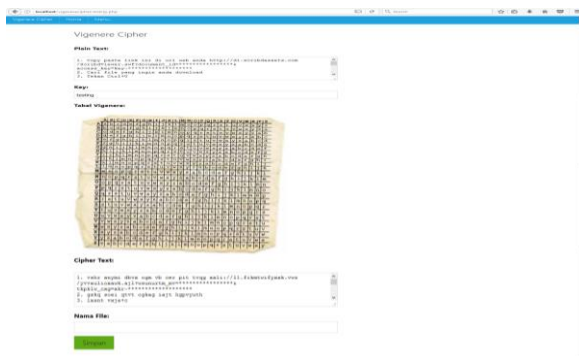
localhost/vigenere/index.php

Q Search

Vigenere Cipher Home Menu

Vigenere Cipher

Plain Text:

1. Copy paste link ini di url web anda http://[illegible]
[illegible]
2. Cari file yang ingin anda download
3. Tekan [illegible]

Key:

testing

Tabel Vigenere:

Cipher Text:

1. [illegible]
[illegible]
2. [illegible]
3. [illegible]

Nama File:

Simpan